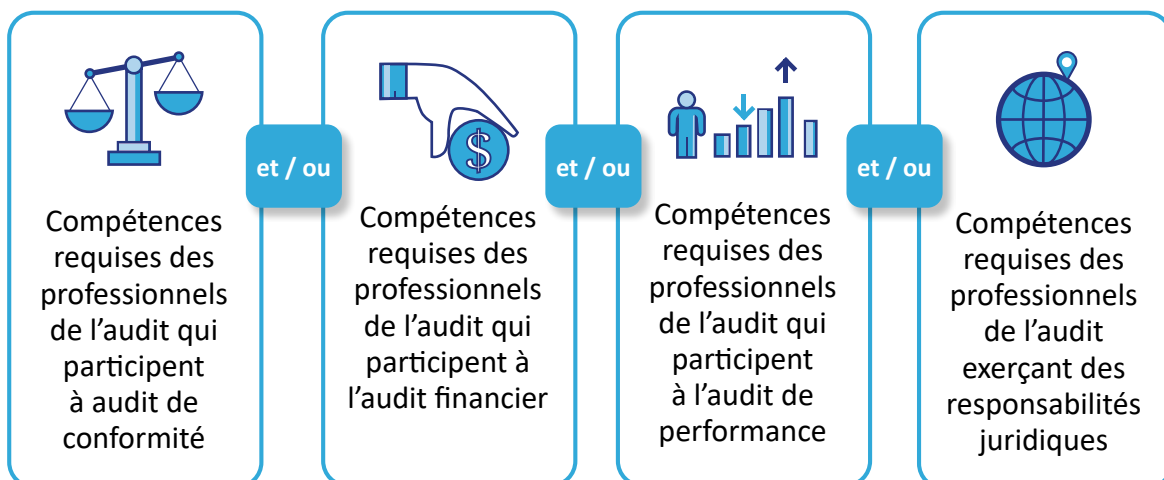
Compétences requises des professionnels de l’audit qui participent à audit de conformité

et / ou

Compétences requises des professionnels de l’audit qui participent à l’audit financier

et / ou

Compétences requises des professionnels de l’audit qui participent à l’audit de performance

et / ou

Compétences requises des professionnels de l’audit exerçant des responsabilités juridiques